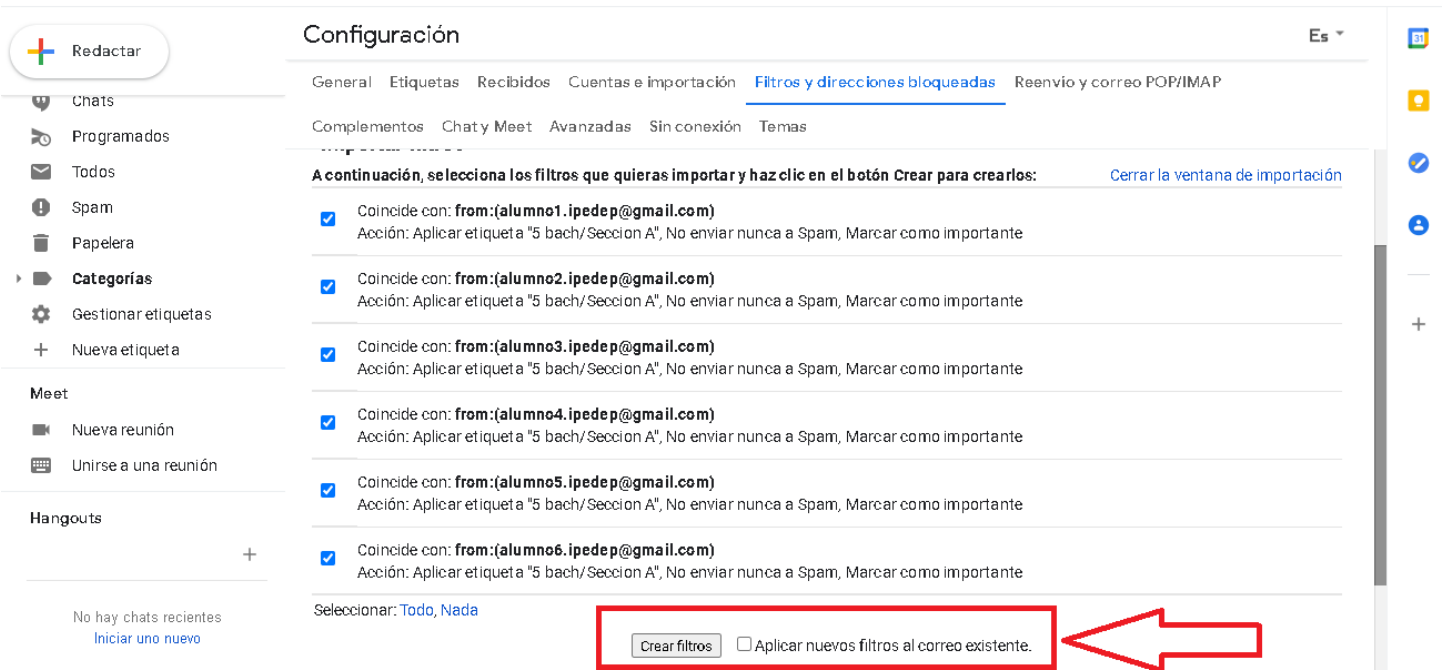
Redactar

Chats
Programados
Todos
Spam
Papelera
Categorías
Gestionar etiquetas
Nueva etiqueta

Meet
Nueva reunión
Unirse a una reunión

Hangouts

+

No hay chats recientes
Iniciar uno nuevo

Configuración

Es

General Etiquetas Recibidos Cuentas e importación Filtros y direcciones bloqueadas Reenvío y correo POP/IMAP

Complementos Chat y Meet Avanzadas Sin conexión Temas

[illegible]

A continuación, selecciona los filtros que quieras importar y haz clic en el botón Crear para crearlos:

Cerrar la ventana de importación

Coincide con: **from:(alumno1.ipedep@gmail.com)**
Acción: Aplicar etiqueta "5 bach/Seccion A", No enviar nunca a Spam, Marcar como importante

Coincide con: **from:(alumno2.ipedep@gmail.com)**
Acción: Aplicar etiqueta "5 bach/Seccion A", No enviar nunca a Spam, Marcar como importante

Coincide con: **from:(alumno3.ipedep@gmail.com)**
Acción: Aplicar etiqueta "5 bach/Seccion A", No enviar nunca a Spam, Marcar como importante

Coincide con: **from:(alumno4.ipedep@gmail.com)**
Acción: Aplicar etiqueta "5 bach/Seccion A", No enviar nunca a Spam, Marcar como importante

Coincide con: **from:(alumno5.ipedep@gmail.com)**
Acción: Aplicar etiqueta "5 bach/Seccion A", No enviar nunca a Spam, Marcar como importante

Coincide con: **from:(alumno6.ipedep@gmail.com)**
Acción: Aplicar etiqueta "5 bach/Seccion A", No enviar nunca a Spam, Marcar como importante

Seleccionar: Todo, Nada

Crear filtros
Aplicar nuevos filtros al correo existente.

31

+